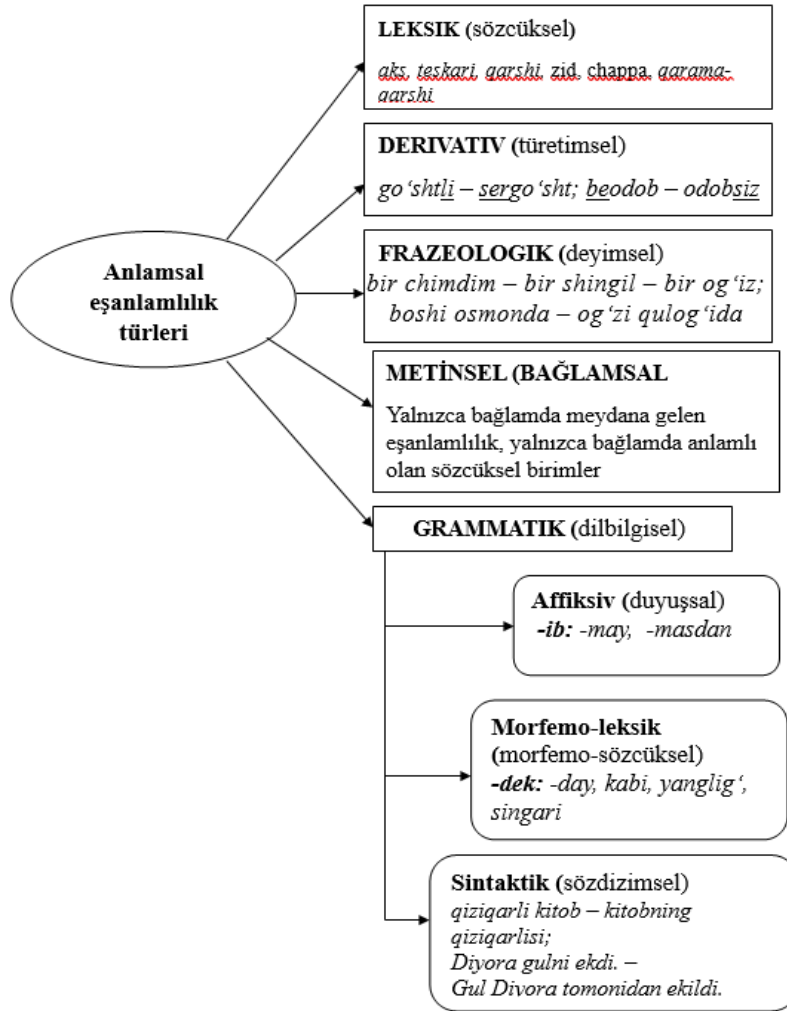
Anlamsal eşanlamlılık türleri

LEKSIK (sözcüksel)
aks, teskari, qarshi, zid, chappa, qarama-qarshi

DERIVATIV (türetimsel)
go'shtli – sergo'sht; beodob – odobsiz

FRAZEOLOGIK (deyimsel)
bir chimdim – bir shingil – bir og'iz; boshi osmonda – og'zi qulog'ida

METİNSEL (BAĞLAMSAL
Yalnızca bağlamda meydana gelen eşanlamlılık, yalnızca bağlamda anlamlı olan sözcüksel birimler

GRAMMATIK (dilbilgisel)

Affiksiv (duyuşsal)
-ib: -may, -masdan

Morfemo-leksik (morfemo-sözcüksel)
-dek: -day, kabi, yanglig', singari

Sintaktik (sözdizimsel)
qiziqarli kitob – kitobning qiziqarlisi;
Diyora gulni ekdi. – Gul Diyora tomonidan ekildi.